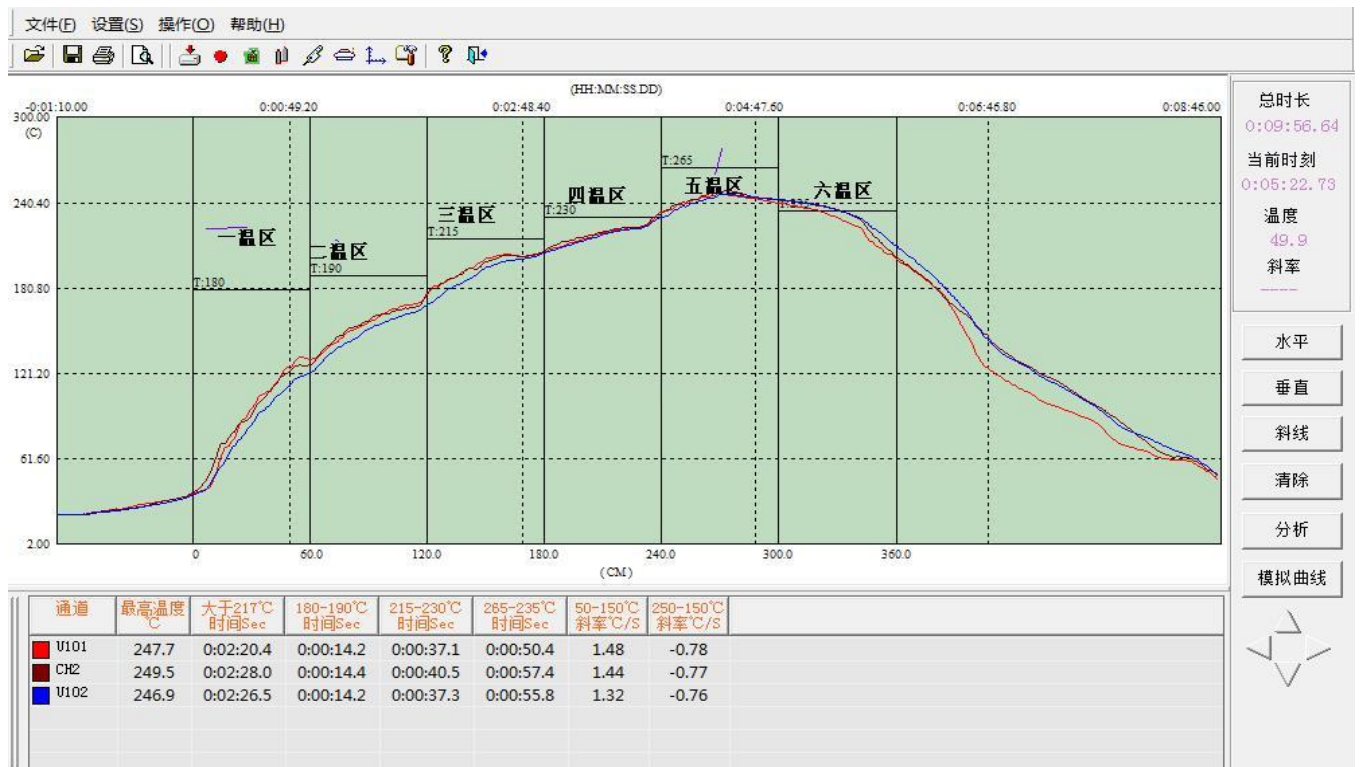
文件(F) 设置(S) 操作(O) 帮助(H)

(HH:MM:SS.DD)
-0:01:10.00 0:00:49.20 0:02:48.40 0:04:47.60 0:06:46.80 0:08:46.00

300.00
(C)
240.40
180.80
121.20
61.60
2.00

一温区
T:180
二温区
T:190
三温区
T:215
四温区
T:230
五温区
T:265
六温区

0 60.0 120.0 180.0 240.0 300.0 360.0
(CM)

总时长
0:09:56.64
当前时刻
0:05:22.73
温度
49.9
斜率
----

水平
垂直
斜线
清除
分析
模拟曲线

| 通道 | 最高温度 C | 大于217℃ 时间Sec | 180-190℃ 时间Sec | 215-230℃ 时间Sec | 265-235℃ 时间Sec | 50-150℃ 斜率℃/S | 250-150℃ 斜率℃/S |
|---|---|---|---|---|---|---|---|
| U101 | 247.7 | 0:02:20.4 | 0:00:14.2 | 0:00:37.1 | 0:00:50.4 | 1.48 | -0.78 |
| CH2 | 249.5 | 0:02:28.0 | 0:00:14.4 | 0:00:40.5 | 0:00:57.4 | 1.44 | -0.77 |
| U102 | 246.9 | 0:02:26.5 | 0:00:14.2 | 0:00:37.3 | 0:00:55.8 | 1.32 | -0.76 |